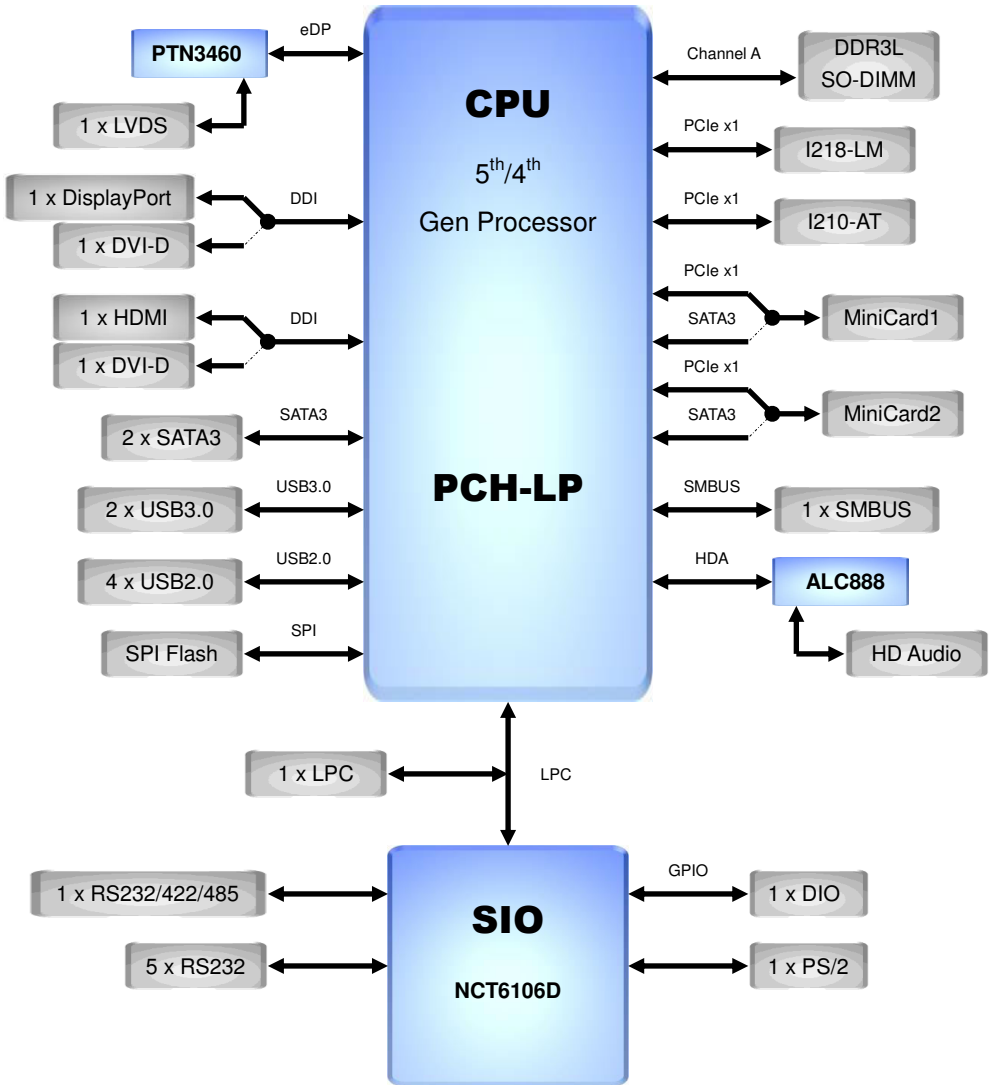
PTN3460

eDP

1 x LVDS

1 x DisplayPort

DDI

1 x DVI-D

1 x HDMI

DDI

1 x DVI-D

2 x SATA3

SATA3

2 x USB3.0

USB3.0

4 x USB2.0

USB2.0

SPI Flash

SPI

CPU

$5^{th}/4^{th}$

Gen Processor

PCH-LP

Channel A

DDR3L SO-DIMM

PCIe x1

I218-LM

PCIe x1

I210-AT

PCIe x1

SATA3

MiniCard1

PCIe x1

SATA3

MiniCard2

SMBUS

1 x SMBUS

HDA

ALC888

HD Audio

1 x LPC

LPC

1 x RS232/422/485

5 x RS232

SIO

NCT6106D

GPIO

1 x DIO

1 x PS/2